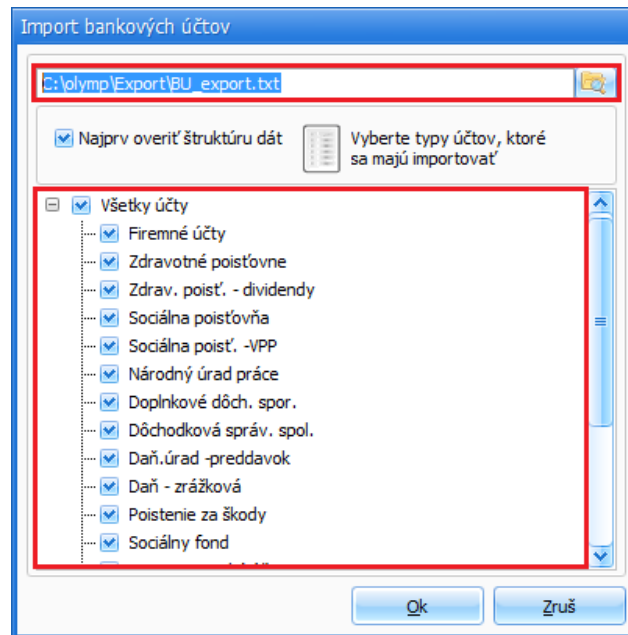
Import bankových účtov

C:\olymp\Export\BU_export.txt

Najprv overiť štruktúru dát

Vyberte typy účtov, ktoré sa majú importovať

Všetky účty
Firemné účty
Zdravotné poisťovne
Zdrav. poisť. - dividendy
Sociálna poisťovňa
Sociálna poisť. -VPP
Národný úrad práce
Doplnkové dôch. spor.
Dôchodková správ. spol.
Daň.úrad -preddavok
Daň - zrážková
Poistenie za škody
Sociálny fond
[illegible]

Ok
Zruš